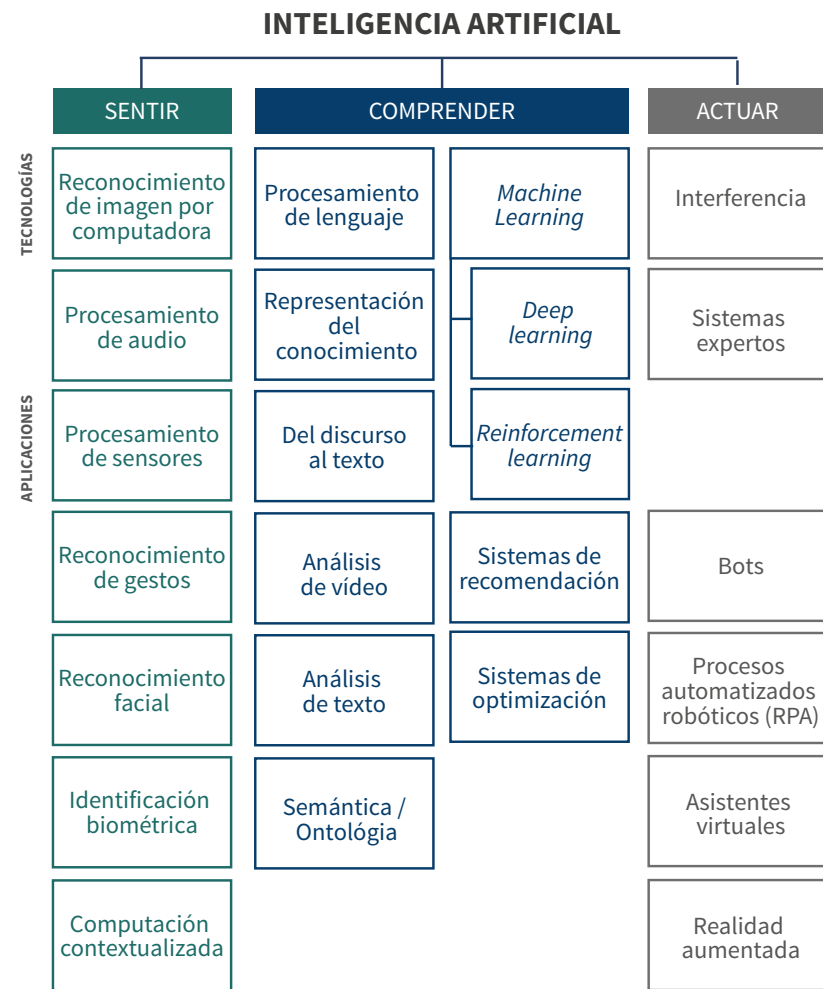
INTELIGENCIA ARTIFICIAL

TECNOLOGÍAS

APLICACIONES

SENTIR

Reconocimiento de imagen por computadora

Procesamiento de audio

Procesamiento de sensores

Reconocimiento de gestos

Reconocimiento facial

Identificación biométrica

Computación contextualizada

COMPRENDER

Procesamiento de lenguaje

Representación del conocimiento

Del discurso al texto

Análisis de vídeo

Análisis de texto

Semántica / Ontología

Machine Learning

Deep learning

Reinforcement learning

Sistemas de recomendación

Sistemas de optimización

ACTUAR

Interferencia

Sistemas expertos

Bots

Procesos automatizados robóticos (RPA)

Asistentes virtuales

Realidad aumentada